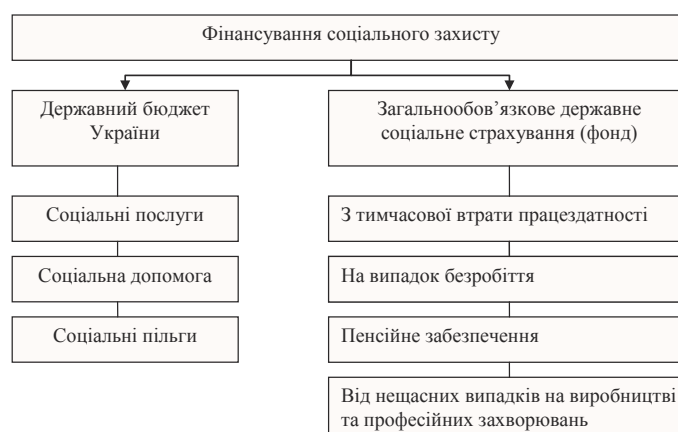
Фінансування соціального захисту

Державний бюджет України

Соціальні послуги

Соціальна допомога

Соціальні пільги

Загальнообов'язкове державне соціальне страхування (фонд)

З тимчасової втрати працездатності

На випадок безробіття

Пенсійне забезпечення

Від нещасних випадків на виробництві та професійних захворювань